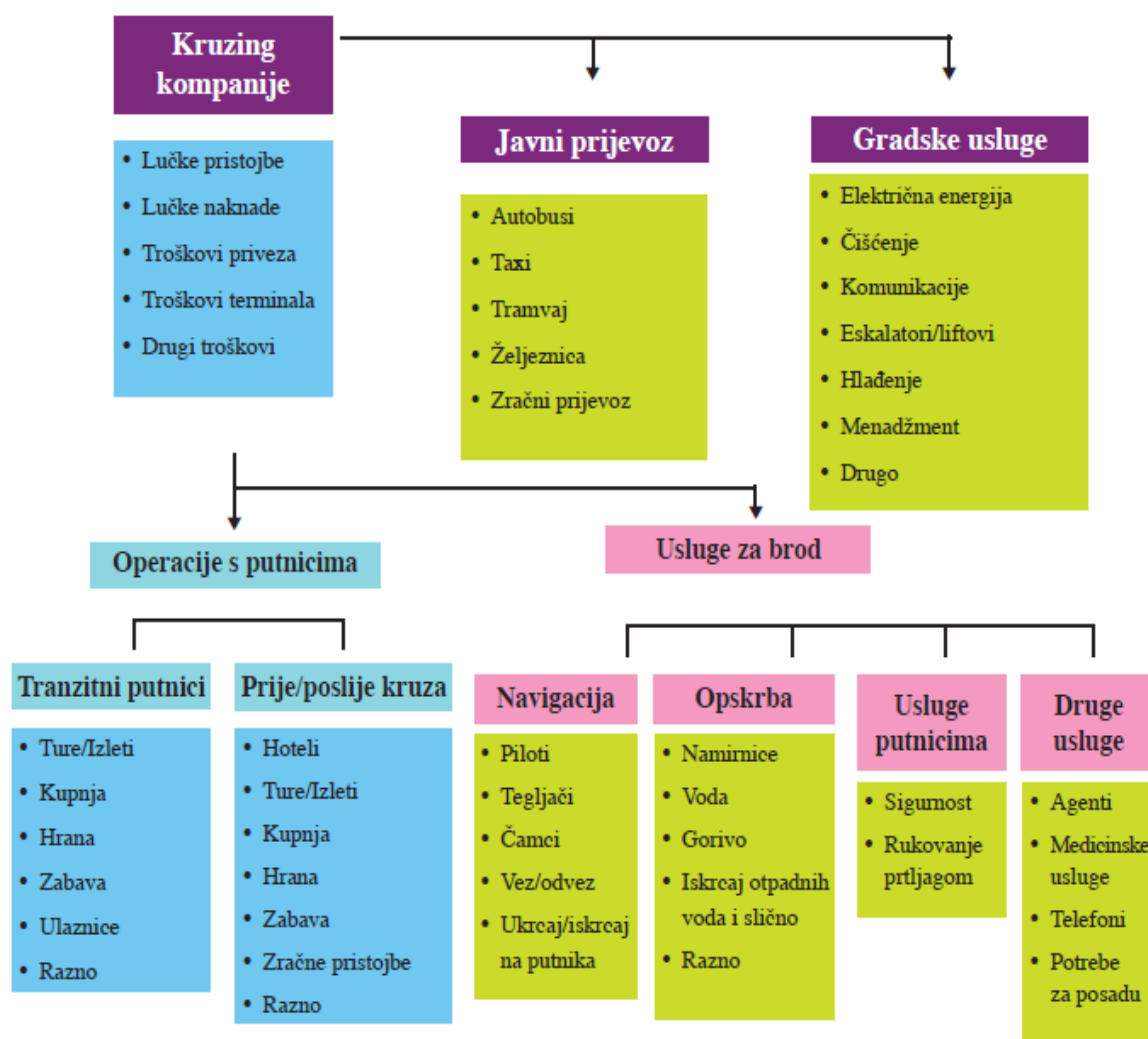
Kruzing kompanije

• Lučke pristojbe
• Lučke naknade
• Troškovi priveza
• Troškovi terminala
• Drugi troškovi

Javni prijevoz

• Autobusi
• Taxi
• Tramvaj
• Željeznica
• Zračni prijevoz

Gradske usluge

• Električna energija
• Čišćenje
• Komunikacije
• Eskalatori/liftovi
• Hlađenje
• Menadžment
• Drugo

Operacije s putnicima

Usluge za brod

Tranzitni putnici

• Ture/Izleti
• Kupnja
• Hrana
• Zabava
• Ulaznice
• Razno

Prije/poslije kruza

• Hoteli
• Ture/Izleti
• Kupnja
• Hrana
• Zabava
• Zračne pristojbe
• Razno

Navigacija

• Piloti
• Tegljači
• Čamci
• Vez/odvez
• Ukrcaj/iskrcaj na putnika

Opskrba

• Namirnice
• Voda
• Gorivo
• Iskrcaj otpadnih voda i slično
• Razno

Usluge putnicima

• Sigurnost
• Rukovanje prtljagom

Druge usluge

• Agenti
• Medicinske usluge
• Telefoni
• Potrebe za posadu